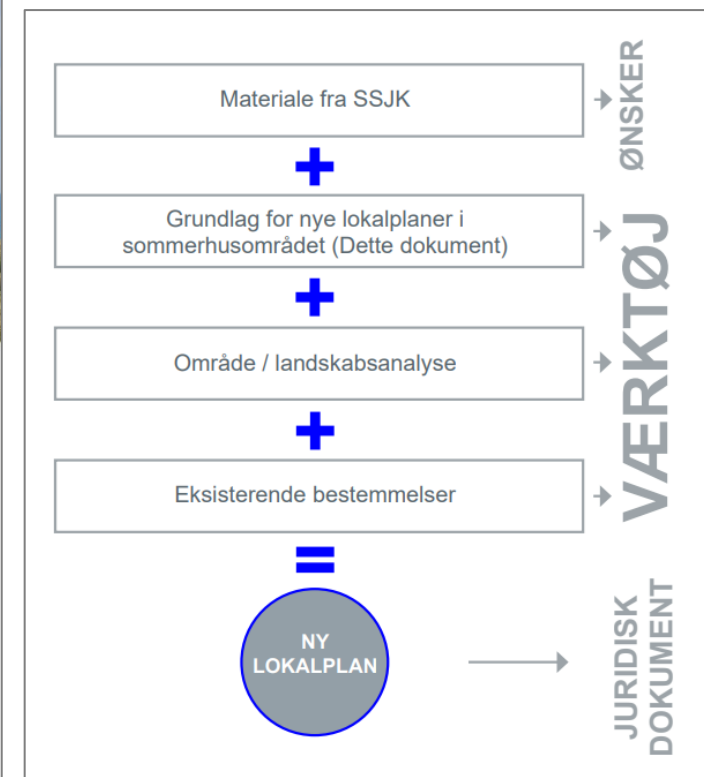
Materiale fra SSJK

ØNSKER

+

Grundlag for nye lokalplaner i sommerhusområdet (Dette dokument)

+

Område / landskabsanalyse

VÆRKTØJ

+

Eksisterende bestemmelser

=

NY LOKALPLAN

JURIDISK DOKUMENT